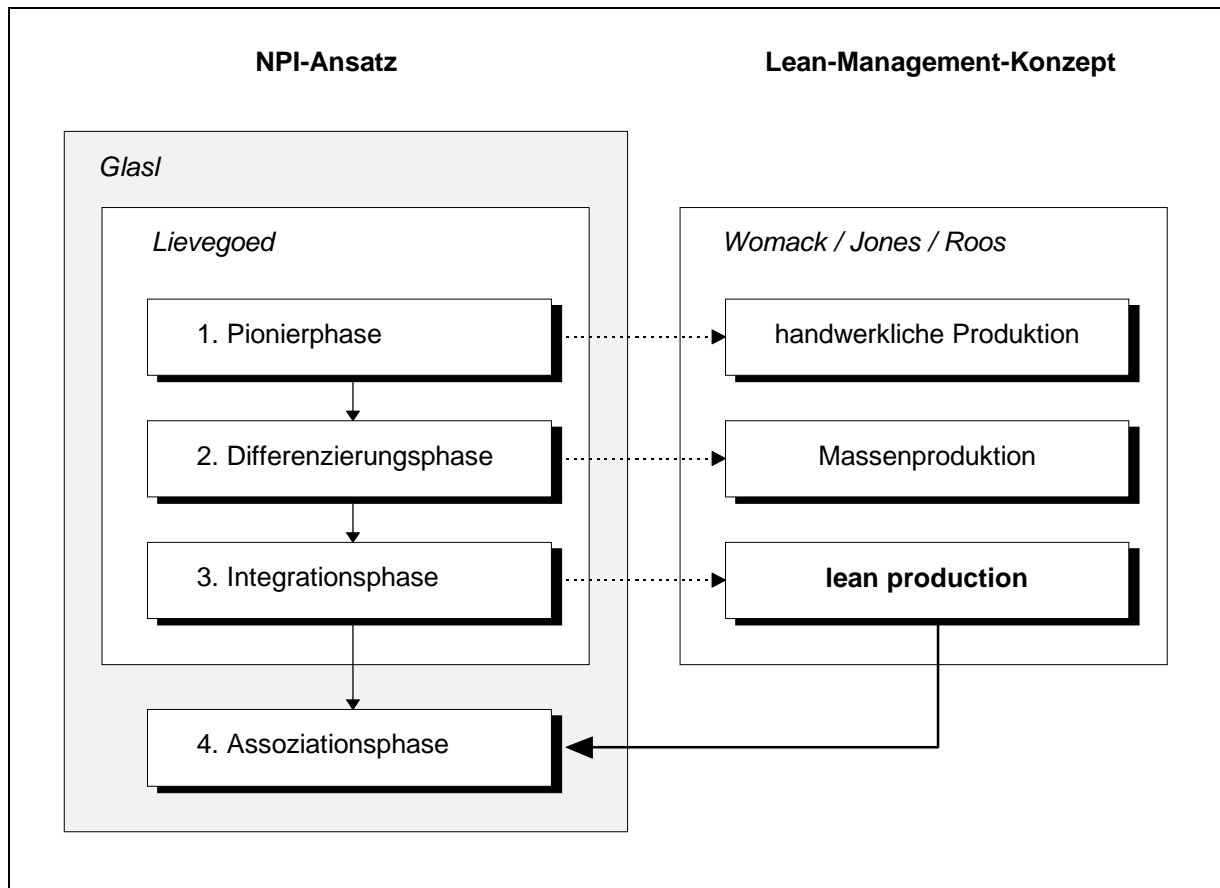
NPI-Ansatz

Lean-Management-Konzept

Glasl

Lievegoed

1. Pionierphase

2. Differenzierungsphase

3. Integrationsphase

4. Assoziationsphase

Womack / Jones / Roos

handwerkliche Produktion

Massenproduktion

**lean production**